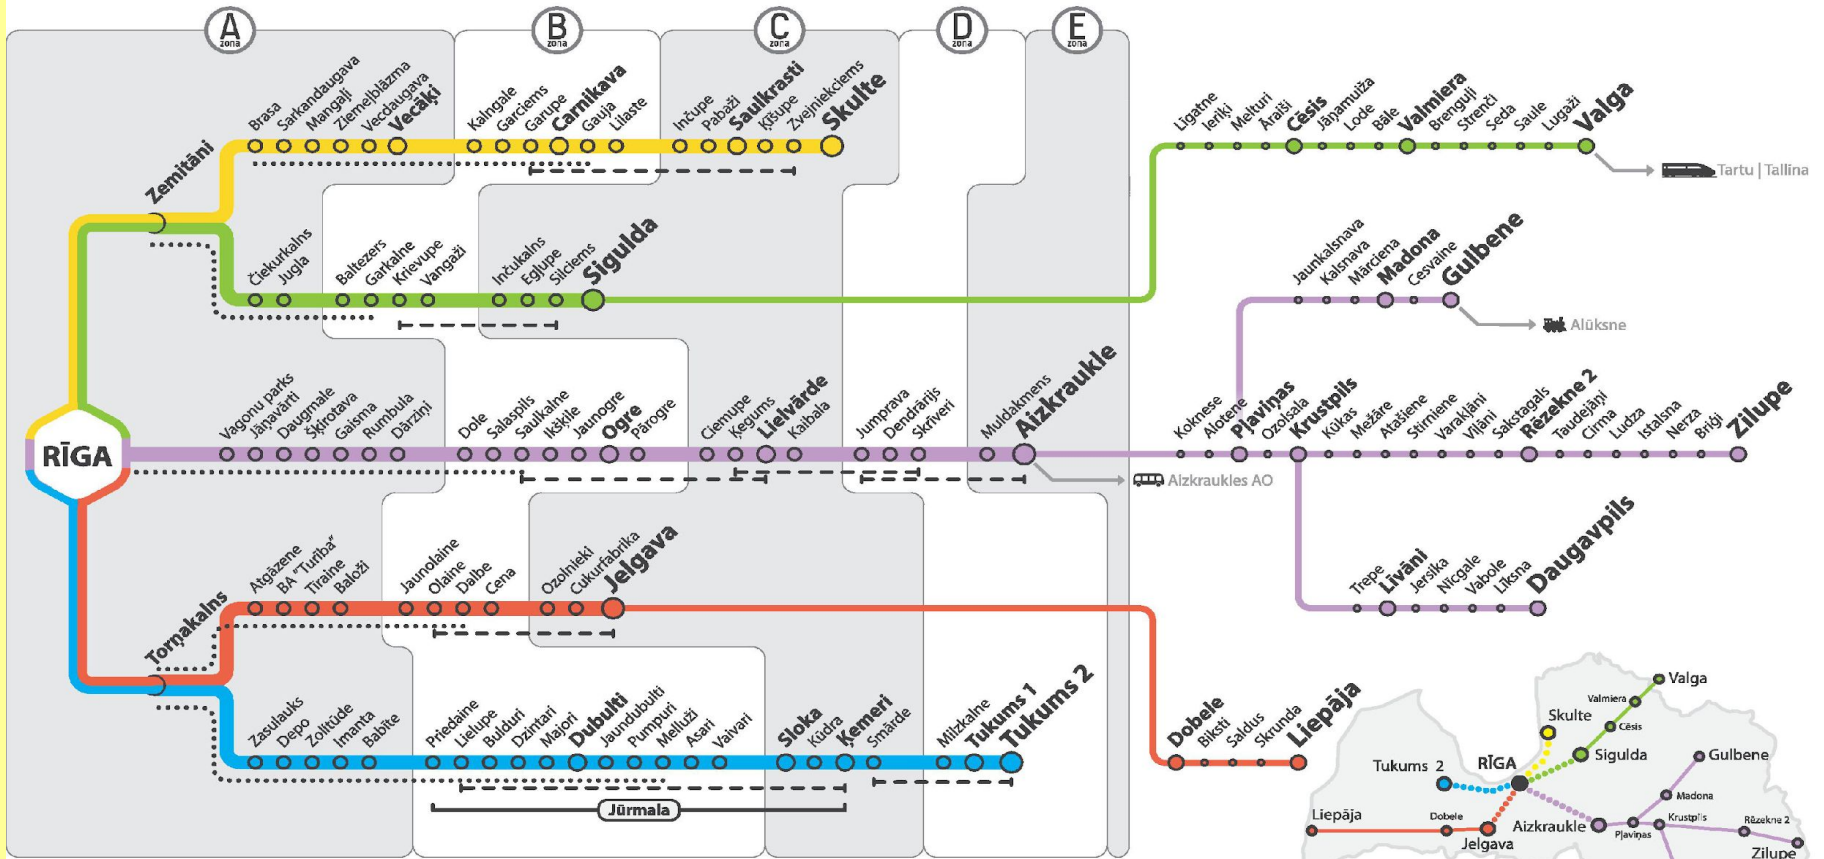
A zona
B zona
C zona
D zona
E zona

RĪGA

Zemitāni
Brasa
Sarkandaugava
Mangaļi
Ziemeļblāzma
Vecdaugava
Vecāķi
Kalngale
Garciems
Garupe
Carnikava
Gauja
Lilaste
Inčupe
Pabaži
Saulkrasti
Ķīšupe
Zvejniekciems
Skulte

Čiekurkalns
Jugla
Baltezers
Garkalne
Krievupe
Vangaži
Inčukalns
Egļupe
Silciems
Sigulda
Līgatne
Ieriķi
Melturi
Āraiši
Cēsis
Jāņamuiža
Lode
Bāle
Valmiera
Brenguļi
Strenči
Seda
Saule
Lugaži
Valga
Tartu | Tallina

Jaunkalsnava
Kalsnava
Mārciena
Madona
Cesvaine
Gulbene
Alūksne

Vagonu parks
Jāņavārti
Daugmale
Šķirotava
Gaisma
Rumbula
Dārziņi
Dole
Salaspils
Saulkalne
Ikšķile
Jaunogre
Ogre
Pārogre
Ciemupe
Ķegums
Lielvārde
Kaibala
Jumprava
Dendrārijs
Skrīveri
Muldakmens
Aizkraukle
Koknese
Alotene
Pļaviņas
Ozolsala
Krustpils
Kūkas
Mežāre
Atašiene
Stirniene
Varakļāni
Viļāni
Sakstagals
Rēzekne 2
Taudejāņi
Cirma
Ludza
Istalsna
Nerza
Briģi
Zilupe
Aizkraukles AO

Trepe
Līvāni
Jersika
Nīcgale
Vabole
Līksna
Daugavpils

Torņakalns
Atgāzene
BA "Turība"
Tiraine
Baloži
Jaunolaine
Olaine
Dalbe
Cena
Ozolnieki
Cukurfabrika
Jelgava
Dobele
Biksti
Saldus
Skrunda
Liepāja

Zasulauks
Depo
Zolitūde
Imanta
Babīte
Priedaine
Lielupe
Bulduri
Dzintari
Majori
Dubulti
Jaundubulti
Pumpuri
Melluži
Asari
Vaivari
Sloka
Kūdra
Ķemeri
Smārde
Milzkalne
Tukums 1
Tukums 2
Jūrmala

Valga
Valmiera
Skulte
Cēsis
Sigulda
Gulbene
Tukums 2
RĪGA
Madona
Liepāja
Dobele
Aizkraukle
Krustpils
Rēzekne 2
Pļaviņas
Jelgava
Zilupe